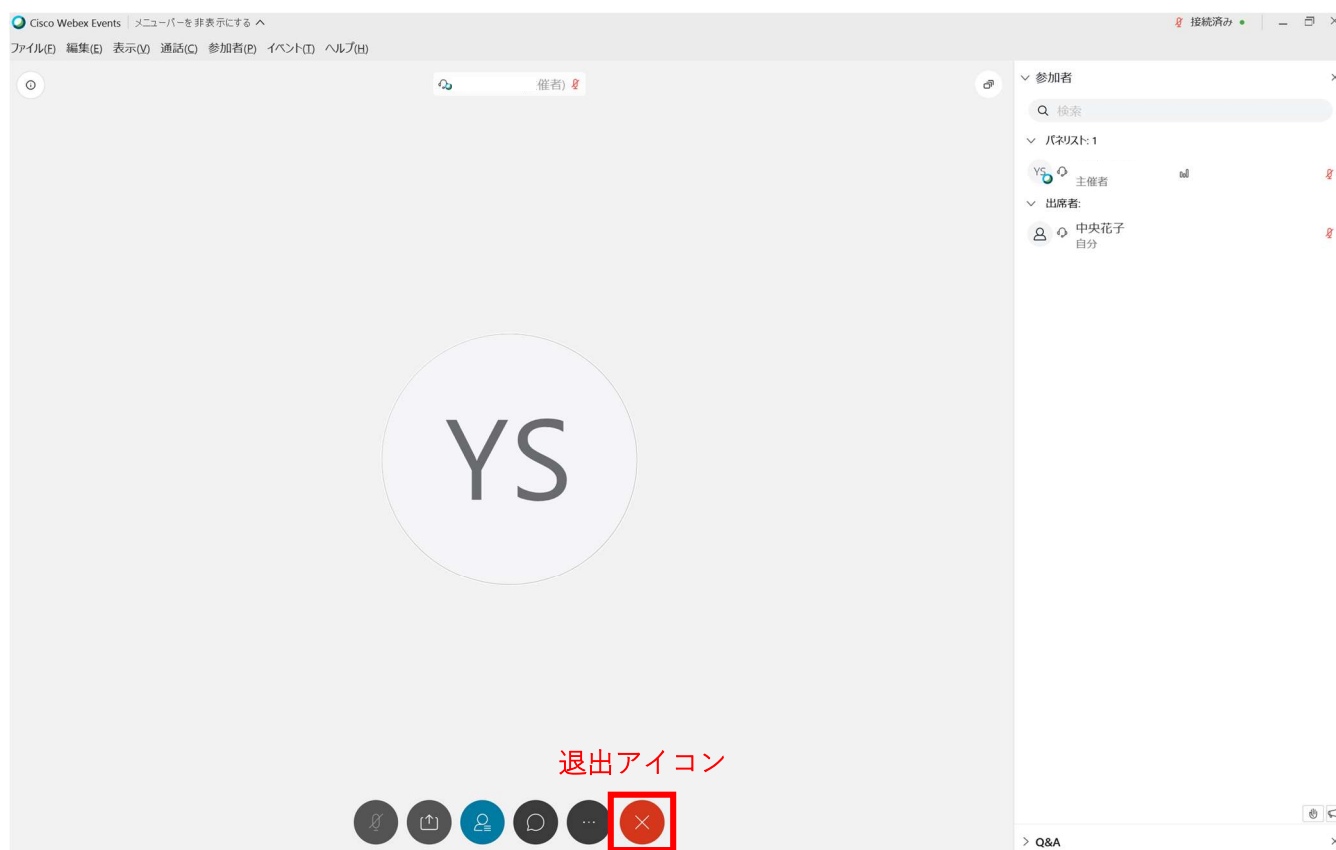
Cisco Webex Events | メニューバーを非表示にする

接続済み

ファイル(F) 編集(E) 表示(V) 通話(C) 参加者(P) イベント(T) ヘルプ(H)

催者)

YS

参加者

検索

パネリスト: 1

YS

主催者

出席者:

中央花子
自分

退出アイコン

Q&A